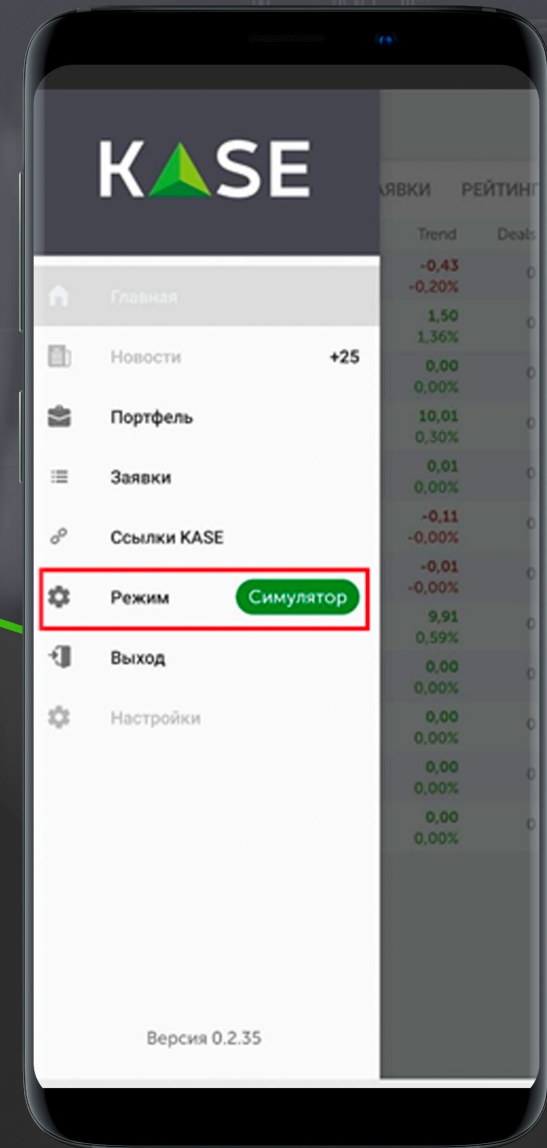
KASE

Главная
Новости +25
Портфель
Заявки
Ссылки KASE
Режим Симулятор
Выход
Настройки

Версия 0.2.35

ЗАЯВКИ РЕЙТИН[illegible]

| Trend | Deals |
|---|---|
| -0,43 -0,20% | 0 |
| 1,50 1,36% | 0 |
| 0,00 0,00% | 0 |
| 10,01 0,30% | 0 |
| 0,01 0,00% | 0 |
| -0,11 -0,00% | 0 |
| -0,01 -0,00% | 0 |
| 9,91 0,59% | 0 |
| 0,00 0,00% | 0 |
| 0,00 0,00% | 0 |
| 0,00 0,00% | 0 |
| 0,00 0,00% | 0 |